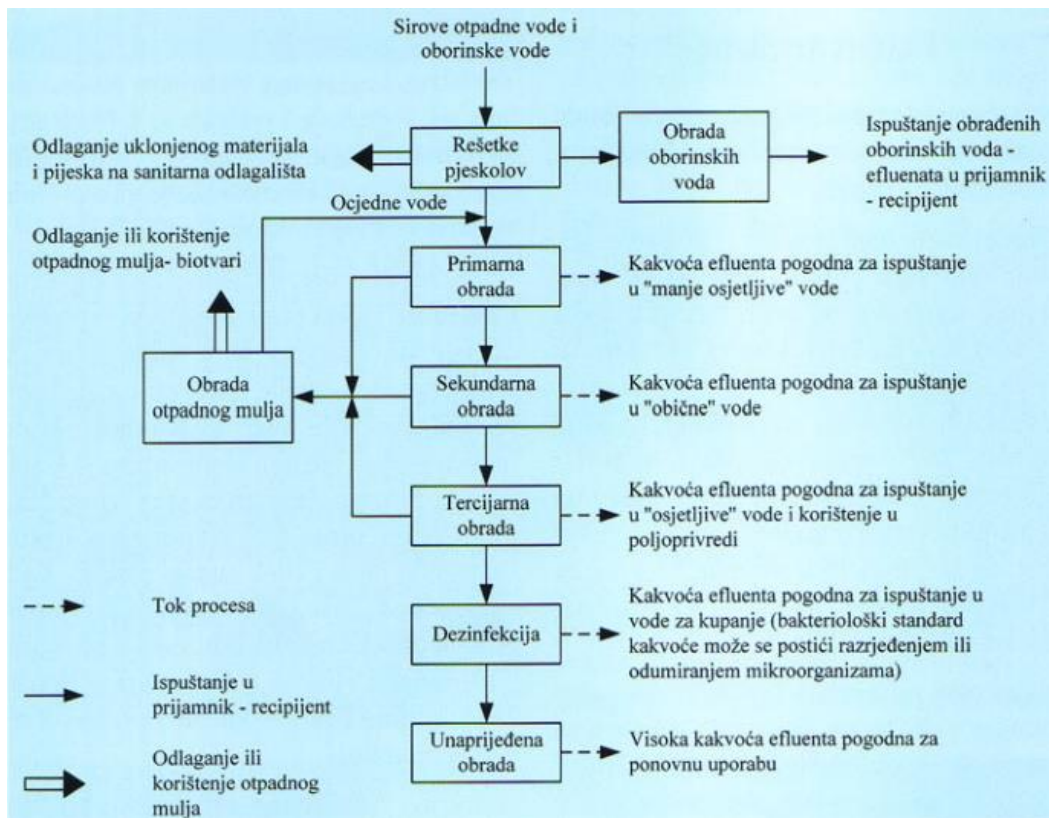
Sirove otpadne vode i oborinske vode

Odlaganje uklonjenog materijala i pijeska na sanitarna odlagališta

Rešetke pjeskolov

Obrada oborinskih voda

Ispuštanje obrađenih oborinskih voda - efluenata u prijamnik - recipijent

Ocjedne vode

Odlaganje ili korištenje otpadnog mulja- biotvari

Primarna obrada

Kakvoća efluenta pogodna za ispuštanje u "manje osjetljive" vode

Obrada otpadnog mulja

Sekundarna obrada

Kakvoća efluenta pogodna za ispuštanje u "obične" vode

Tercijarna obrada

Kakvoća efluenta pogodna za ispuštanje u "osjetljive" vode i korištenje u poljoprivredi

Tok procesa

Dezinfekcija

Kakvoća efluenta pogodna za ispuštanje u vode za kupanje (bakteriološki standard kakvoće može se postići razrjeđenjem ili odumiranjem mikroorganizama)

Ispuštanje u prijamnik - recipijent

Odlaganje ili korištenje otpadnog mulja

Unaprijeđena obrada

Visoka kakvoća efluenta pogodna za ponovnu uporabu